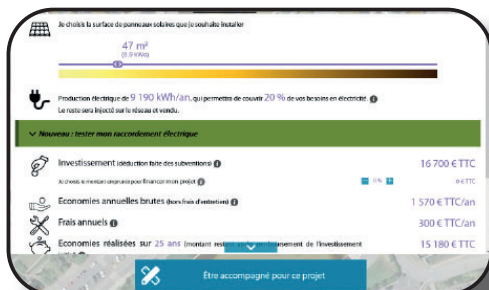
Je choisis la surface de panneaux solaires que je souhaite installer

47 m²
(8,9 kWc)

Production électrique de 9 190 kWh/an, qui permettra de couvrir 20 % de vos besoins en électricité.
Le reste sera injecté sur le réseau et vendu.

Nouveau : tester mon raccordement électrique

Investissement (déduction faite des subventions) 16 700 € TTC

Je choisis le montant emprunté pour financer mon projet 0 % 0 € TTC

Economies annuelles brutes (hors frais d'entretien) 1 570 € TTC/an

Frais annuels 300 € TTC/an

Economies réalisées sur 25 ans (montant restant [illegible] remboursement de l'investissement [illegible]) 15 180 € TTC

Être accompagné pour ce projet